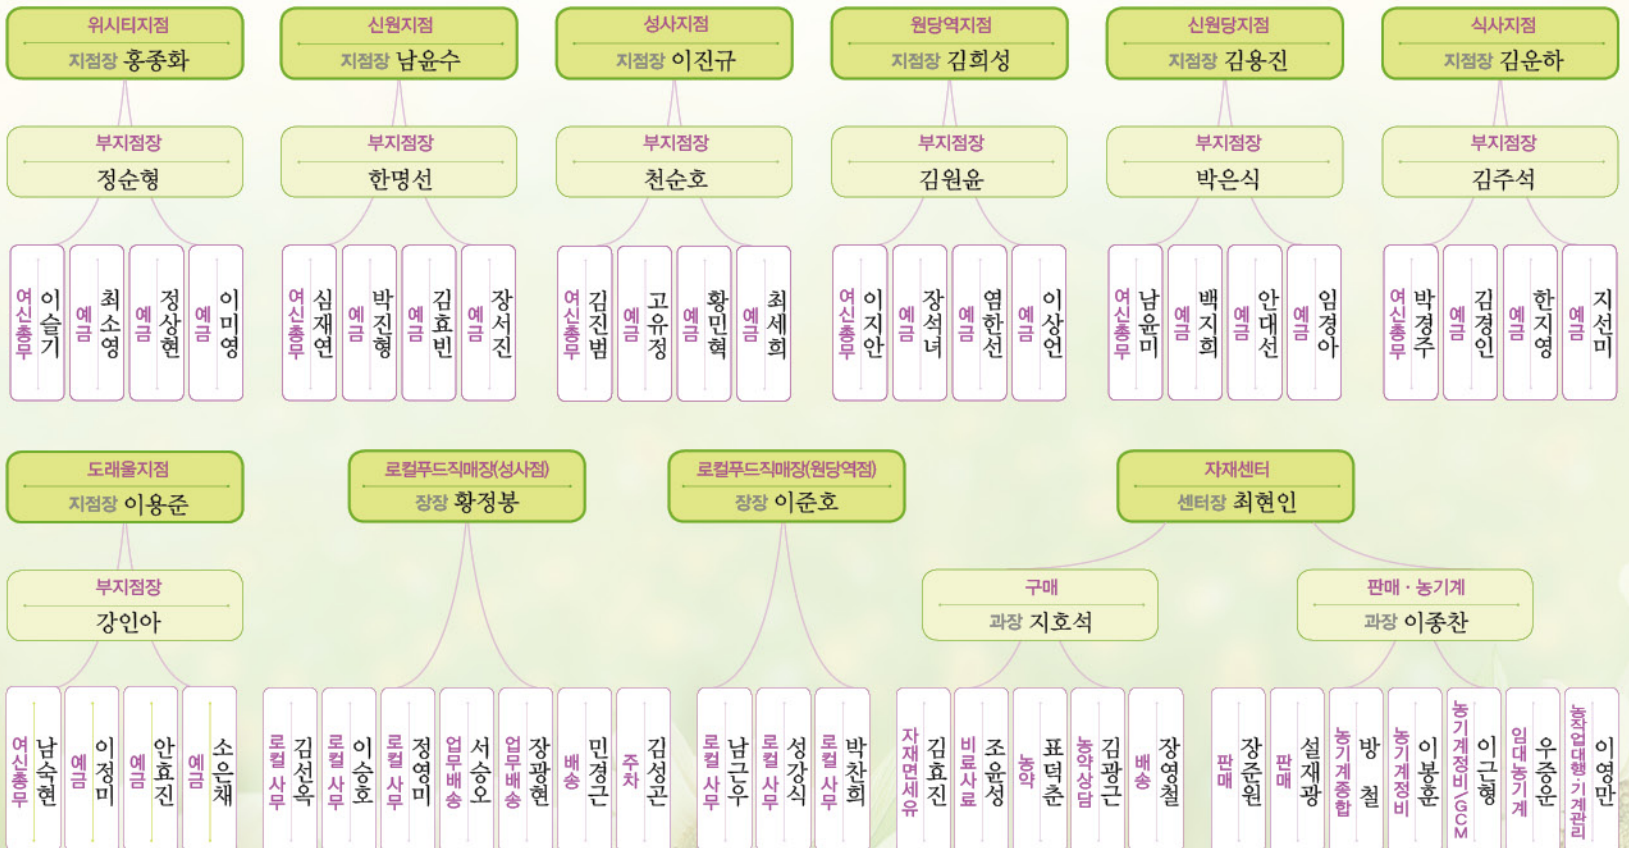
위시티지점
지점장 홍종화

부지점장
정순형

여신총무 이슬기
예금 최소영
예금 정상현
예금 이미영

신원지점
지점장 남윤수

부지점장
한명선

여신총무 심재연
예금 박진형
예금 김효빈
예금 장서진

성사지점
지점장 이진규

부지점장
천순호

여신총무 김진범
예금 고유정
예금 황민혁
예금 최세희

원당역지점
지점장 김희성

부지점장
김원윤

여신총무 이지안
예금 장석녀
예금 염한선
예금 이상언

신원당지점
지점장 김용진

부지점장
박은식

여신총무 남윤미
예금 백지희
예금 안대선
예금 임경아

식사지점
지점장 김운하

부지점장
김주석

여신총무 박경주
예금 김경인
예금 한지영
예금 지선미

도래울지점
지점장 이용준

부지점장
강인아

여신총무 남숙현
예금 이정미
예금 안효진
예금 소은채

로컬푸드직매장(성사점)
장장 황정봉

로컬사무 김선옥
로컬사무 이승호
로컬사무 정영미
업무배송 서승오
업무배송 장광현
배송 민경근
주차 김성곤

로컬푸드직매장(원당역점)
장장 이준호

로컬사무 남근우
로컬사무 성강식
로컬사무 박찬희

자재센터
센터장 최현인

구매
과장 지호석

자재면세유 김효진
비료사료 조윤성
농약 표덕춘
농약상담 김광근
배송 장영철

판매 · 농기계
과장 이종찬

판매 장준원
판매 설재광
농기계종합 방철
농기계정비 이봉훈
농기계정비/GCM 이근형
임대농기계 우중운
농작업대행·기계관리 이영만